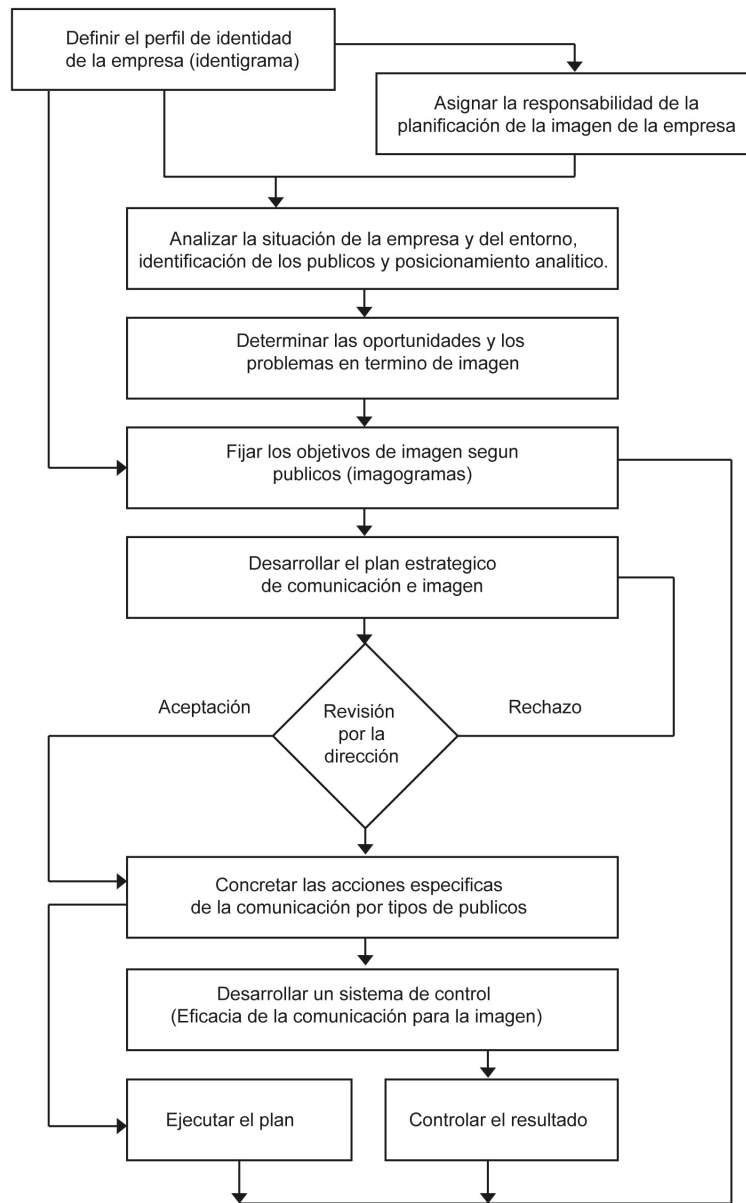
Definir el perfil de identidad de la empresa (identigrama)

Asignar la responsabilidad de la planificación de la imagen de la empresa

Analizar la situación de la empresa y del entorno, identificación de los publicos y posicionamiento analitico.

Determinar las oportunidades y los problemas en termino de imagen

Fijar los objetivos de imagen segun publicos (imagogramas)

Desarrollar el plan estrategico de comunicación e imagen

Aceptación

Revisión por la dirección

Rechazo

Concretar las acciones especificas de la comunicación por tipos de publicos

Desarrollar un sistema de control (Eficacia de la comunicación para la imagen)

Ejecutar el plan

Controlar el resultado